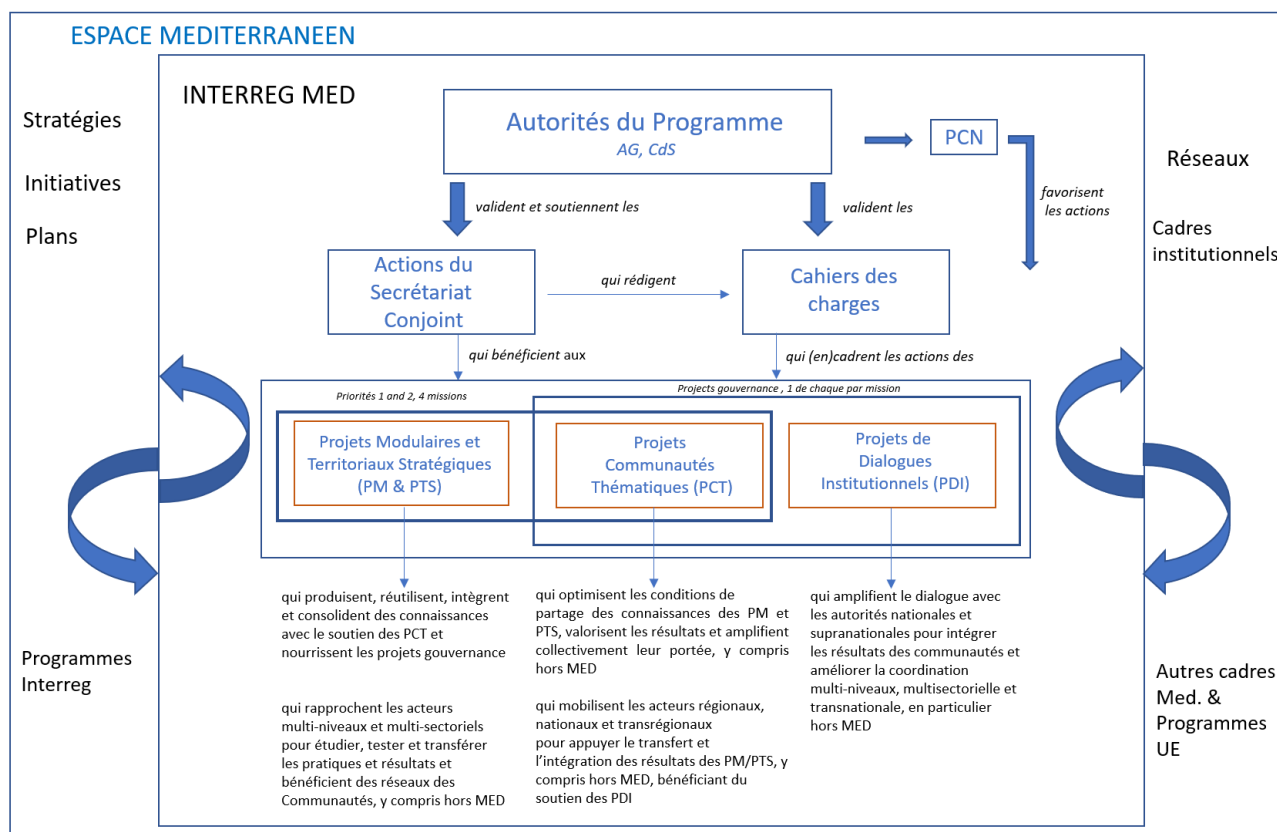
ESPACE MEDITERRANEEN

INTERREG MED

Stratégies

Initiatives

Plans

Autorités du Programme
AG, CdS

PCN

Réseaux

favorisent les actions

Cadres institutionnels

valident et soutiennent les

valident les

Actions du Secrétariat Conjoint

qui rédigent

Cahiers des charges

qui bénéficient aux

qui (en)cadrent les actions des

Priorités 1 and 2, 4 missions

Projects gouvernance , 1 de chaque par mission

Projets Modulaires et Territoriaux Stratégiques (PM & PTS)

Projets Communautés Thématiques (PCT)

Projets de Dialogues Institutionnels (PDI)

qui produisent, réutilisent, intègrent et consolident des connaissances avec le soutien des PCT et nourrissent les projets gouvernance

qui rapprochent les acteurs multi-niveaux et multi-sectoriels pour étudier, tester et transférer les pratiques et résultats et bénéficient des réseaux des Communautés, y compris hors MED

qui optimisent les conditions de partage des connaissances des PM et PTS, valorisent les résultats et amplifient collectivement leur portée, y compris hors MED

qui mobilisent les acteurs régionaux, nationaux et transrégionaux pour appuyer le transfert et l'intégration des résultats des PM/PTS, y compris hors MED, bénéficiant du soutien des PDI

qui amplifient le dialogue avec les autorités nationales et supranationales pour intégrer les résultats des communautés et améliorer la coordination multi-niveaux, multisectorielle et transnationale, en particulier hors MED

Programmes Interreg

Autres cadres Med. & Programmes UE